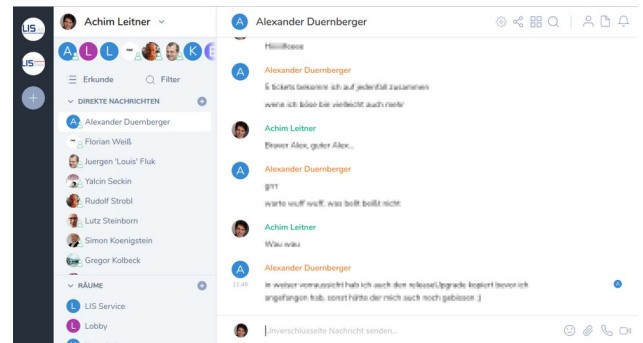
LIS

LIS

Achim Leitner

A L L K

Erkunde

Filter

DIREKTE NACHRICHTEN

Alexander Duernberger

Florian Weiß

Juergen 'Louis' Fluk

Yalcin Seckin

Rudolf Strobl

Lutz Steinborn

Simon Koenigstein

Gregor Kolbeck

RÄUME

LIS Service

Lobby

Alexander Duernberger

Hiiiiiiffceee

Alexander Duernberger

5 tickets bekomm ich auf jedenfall zusammen

wene ich böse bin vielleicht auch mehr

Achim Leitner

Braver Alex, guter Alex...

Alexander Duernberger

grrr

warte wuff wuff, was bellt beißt nicht

Achim Leitner

Wau wau

Alexander Duernberger

11:46

in weiser vorraussicht hab ich auch den release\Upgrade kopiert bevor ich angefangen hab, sonst hätte der mich auch noch gebissen ;)

Unverschlüsselte Nachricht senden...